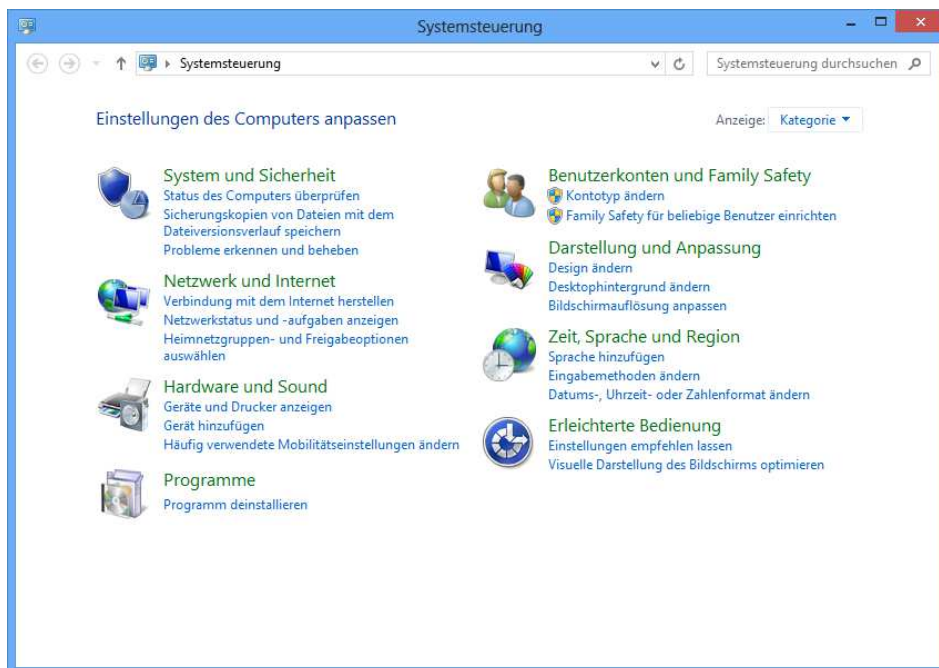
Systemsteuerung

Systemsteuerung

Systemsteuerung durchsuchen

Einstellungen des Computers anpassen

Anzeige: Kategorie

System und Sicherheit
Status des Computers überprüfen
Sicherungskopien von Dateien mit dem Dateiversionsverlauf speichern
Probleme erkennen und beheben

Netzwerk und Internet
Verbindung mit dem Internet herstellen
Netzwerkstatus und -aufgaben anzeigen
Heimnetzgruppen- und Freigabeoptionen auswählen

Hardware und Sound
Geräte und Drucker anzeigen
Gerät hinzufügen
Häufig verwendete Mobilitätseinstellungen ändern

Programme
Programm deinstallieren

Benutzerkonten und Family Safety
Kontotyp ändern
Family Safety für beliebige Benutzer einrichten

Darstellung und Anpassung
Design ändern
Desktophintergrund ändern
Bildschirmauflösung anpassen

Zeit, Sprache und Region
Sprache hinzufügen
Eingabemethoden ändern
Datums-, Uhrzeit- oder Zahlenformat ändern

Erleichterte Bedienung
Einstellungen empfehlen lassen
Visuelle Darstellung des Bildschirms optimieren